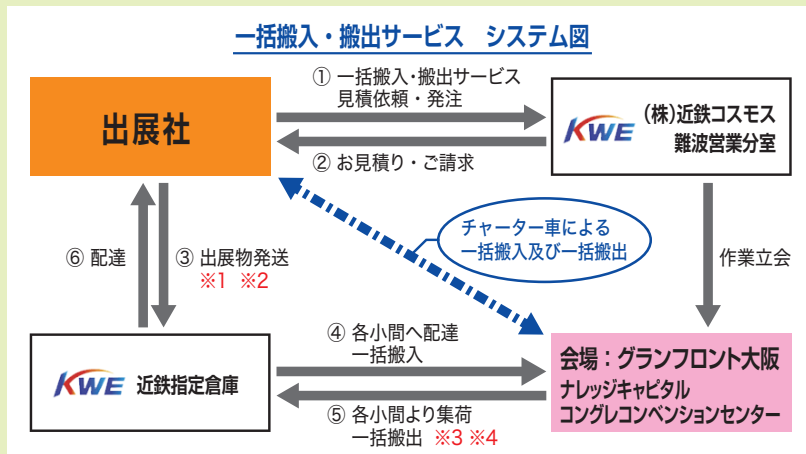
一括搬入・搬出サービス　システム図

出展社

① 一括搬入・搬出サービス 見積依頼・発注

② お見積り・ご請求

KWE (株)近鉄コスモス 難波営業分室

チャーター車による 一括搬入及び一括搬出

⑥ 配達

③ 出展物発送 ※1 ※2

作業立会

KWE 近鉄指定倉庫

④ 各小間へ配達 一括搬入

⑤ 各小間より集荷 一括搬出 ※3 ※4

会場：グランフロント大阪 ナレッジキャピタル コングレコンベンションセンター